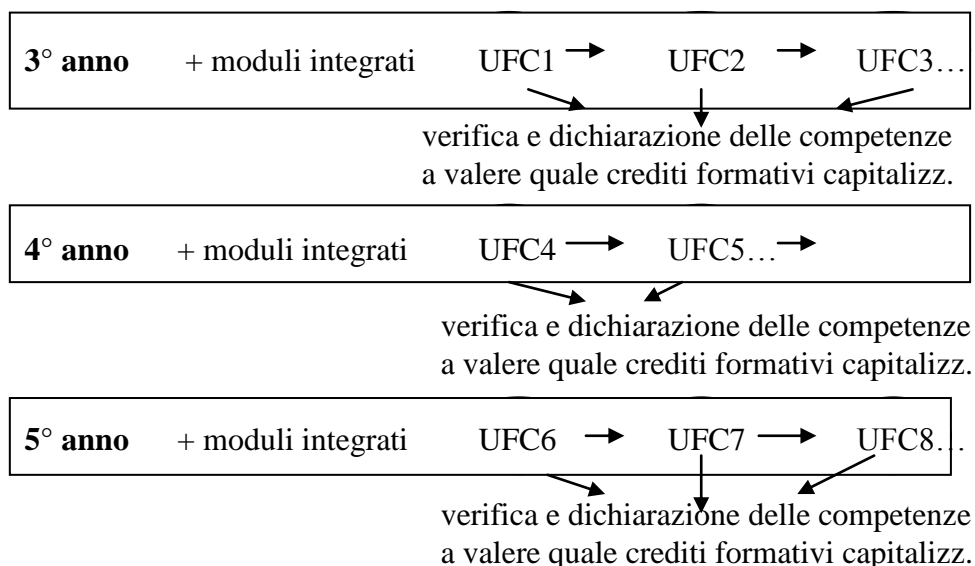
3° anno + moduli integrati UFC1 → UFC2 → UFC3…

verifica e dichiarazione delle competenze a valere quale crediti formativi capitalizz.

4° anno + moduli integrati UFC4 → UFC5… →

verifica e dichiarazione delle competenze a valere quale crediti formativi capitalizz.

5° anno + moduli integrati UFC6 → UFC7 → UFC8…

verifica e dichiarazione delle competenze a valere quale crediti formativi capitalizz.